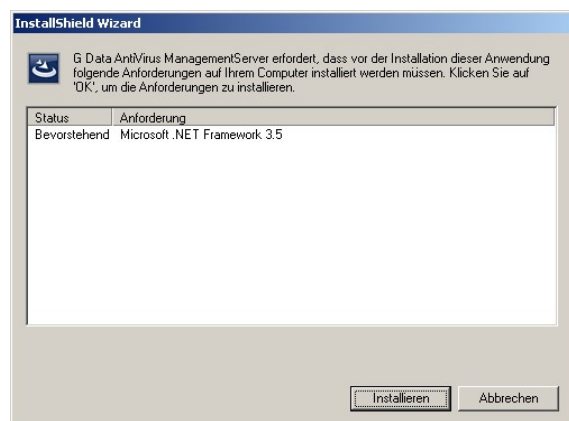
InstallShield Wizard

G Data AntiVirus ManagementServer erfordert, dass vor der Installation dieser Anwendung folgende Anforderungen auf Ihrem Computer installiert werden müssen. Klicken Sie auf 'OK', um die Anforderungen zu installieren.

| Status | Anforderung |
|---|---|
| Bevorstehend | Microsoft .NET Framework 3.5 |

Installieren
Abbrechen